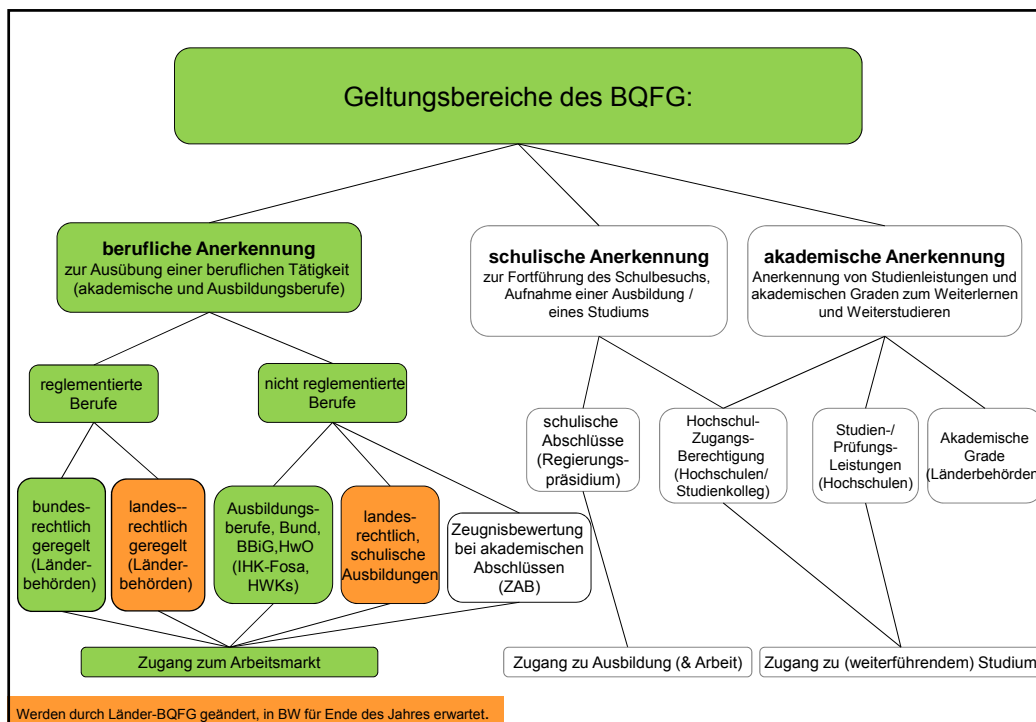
Geltungsbereiche des BQFG:

**berufliche Anerkennung**
zur Ausübung einer beruflichen Tätigkeit (akademische und Ausbildungsberufe)

**schulische Anerkennung**
zur Fortführung des Schulbesuchs, Aufnahme einer Ausbildung / eines Studiums

**akademische Anerkennung**
Anerkennung von Studienleistungen und akademischen Graden zum Weiterlernen und Weiterstudieren

reglementierte Berufe

nicht reglementierte Berufe

bundes-rechtlich geregelt (Länder-behörden)

landes--rechtlich geregelt (Länder-behörden)

Ausbildungs-berufe, Bund, BBiG,HwO (IHK-Fosa, HWKs)

landes-rechtlich, schulische Ausbildungen

Zeugnisbewertung bei akademischen Abschlüssen (ZAB)

schulische Abschlüsse (Regierungs-präsidium)

Hochschul-Zugangs-Berechtigung (Hochschulen/ Studienkolleg)

Studien-/ Prüfungs-Leistungen (Hochschulen)

Akademische Grade (Länderbehörden

Zugang zum Arbeitsmarkt

Zugang zu Ausbildung (& Arbeit)

Zugang zu (weiterführendem) Studium

Werden durch Länder-BQFG geändert, in BW für Ende des Jahres erwartet.